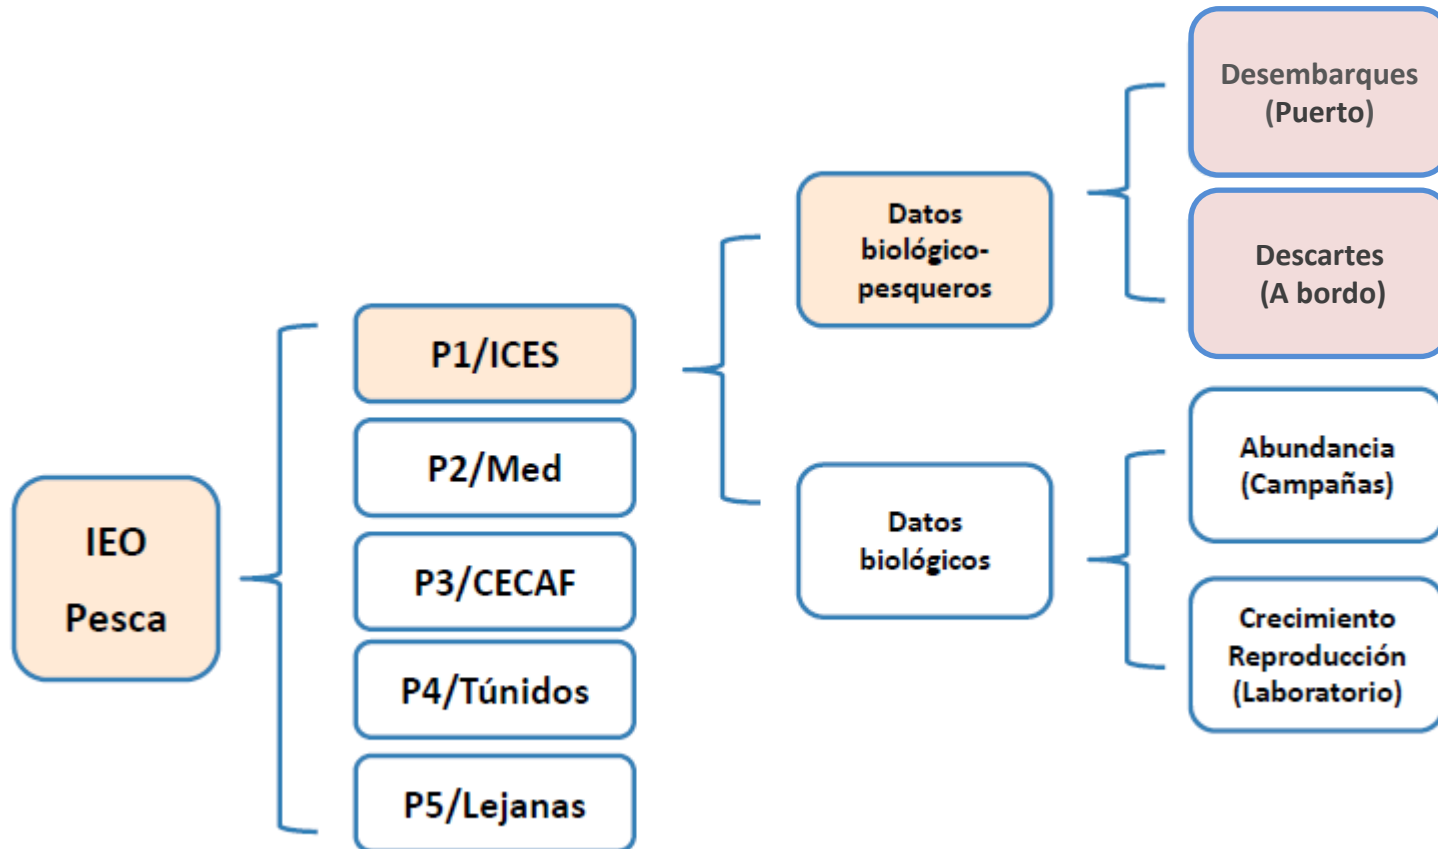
IEO
Pesca

P1/ICES

P2/Med

P3/CECAF

P4/Túnidos

P5/Lejanas

Datos biológico-pesqueros

Datos biológicos

Desembarques (Puerto)

Descartes (A bordo)

Abundancia (Campañas)

Crecimiento Reproducción (Laboratorio)